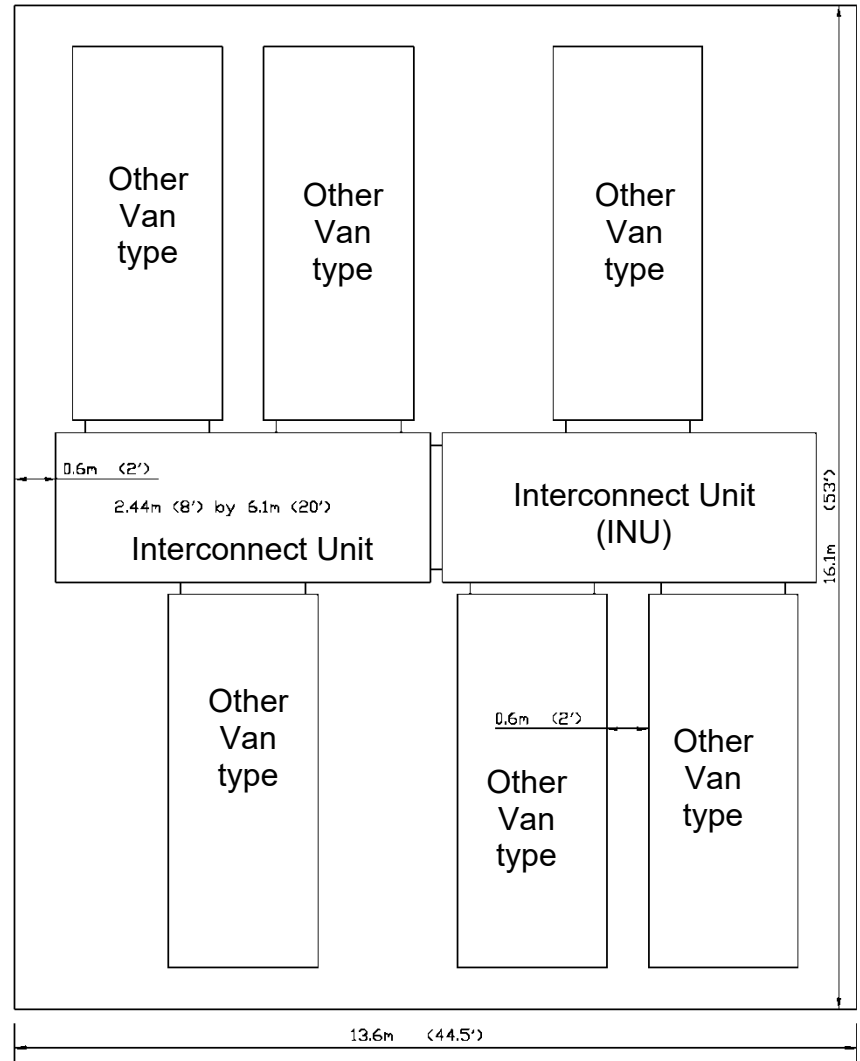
Other Van type

Other Van type

Other Van type

0.6m (2')

2.44m (8') by 6.1m (20')

Interconnect Unit

Interconnect Unit (INU)

16.1m (53')

Other Van type

0.6m (2')

Other Van type

Other Van type

13.6m (44.5')